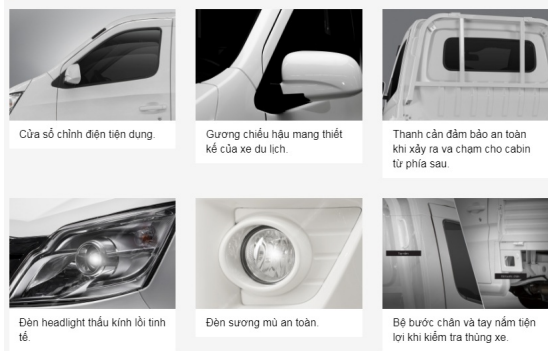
Cửa sổ chỉnh điện tiện dụng.

Gương chiếu hậu mang thiết kế của xe du lịch.

Thanh cản đảm bảo an toàn khi xảy ra va chạm cho cabin từ phía sau.

Đèn headlight thấu kính lồi tinh tế.

Đèn sương mù an toàn.

Bệ bước chân và tay nắm tiện lợi khi kiểm tra thùng xe.